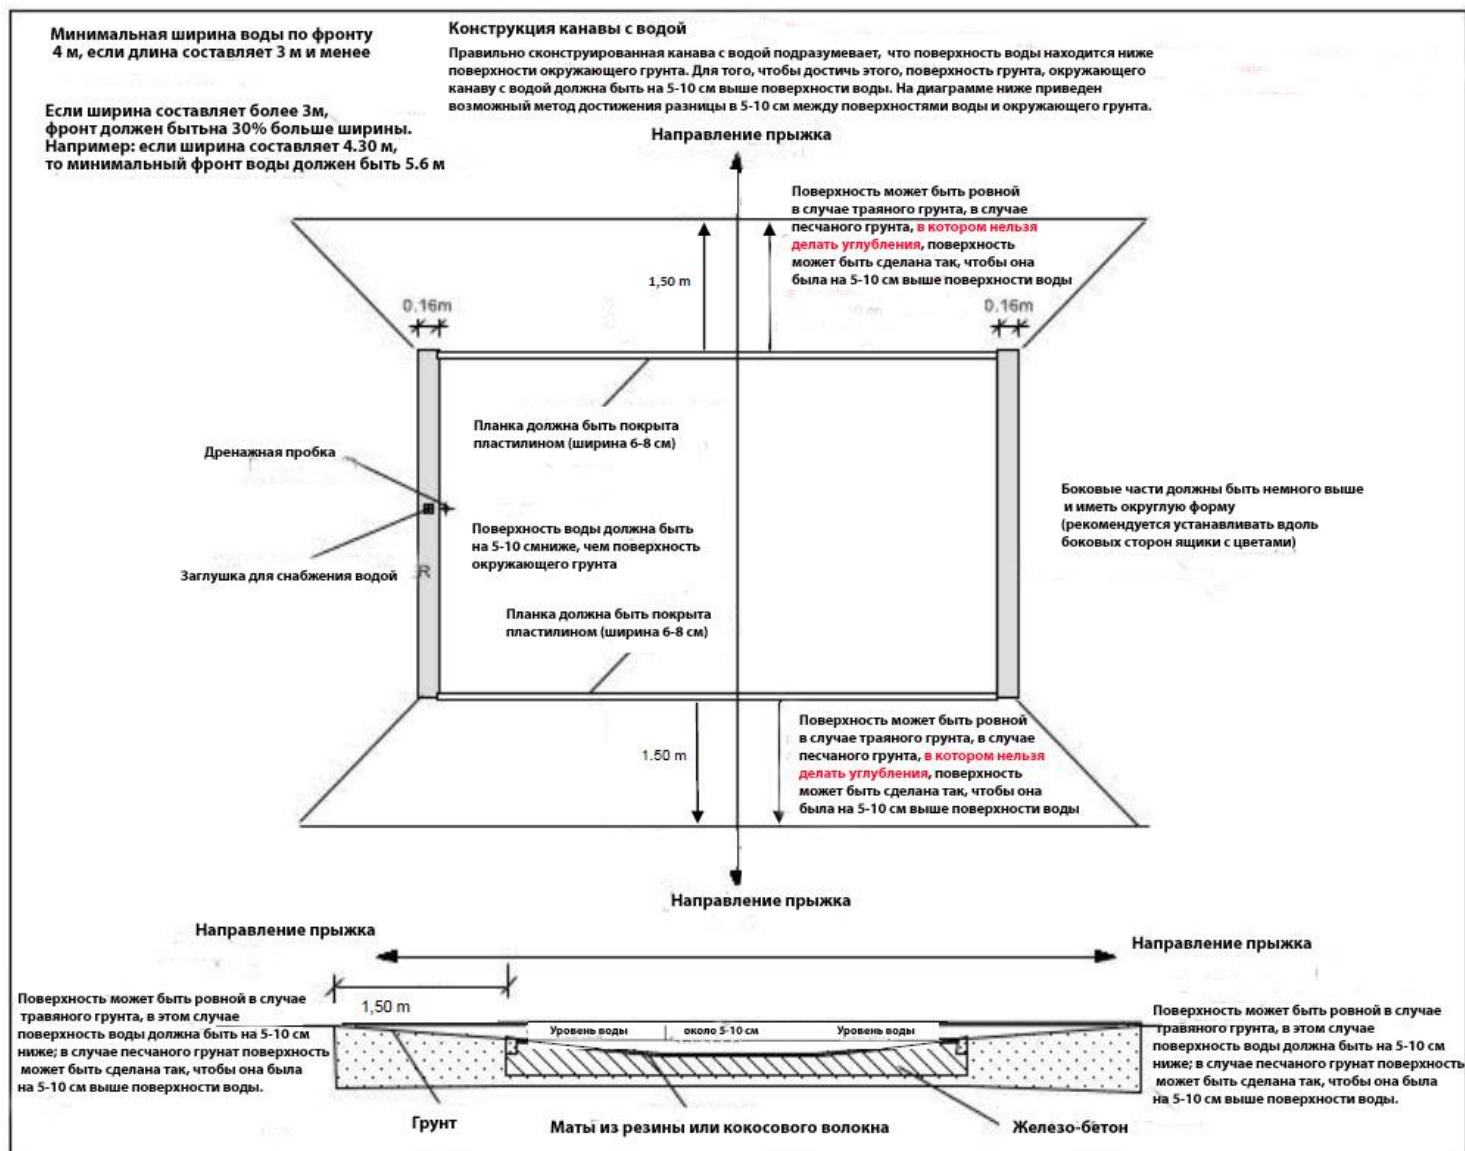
Минимальная ширина воды по фронту 4 м, если длина составляет 3 м и менее

Если ширина составляет более 3м, фронт должен бытьна 30% больше ширины. Например: если ширина составляет 4.30 м, то минимальный фронт воды должен быть 5.6 м

Конструкция канавы с водой

Правильно сконструированная канава с водой подразумевает, что поверхность воды находится ниже поверхности окружающего грунта. Для того, чтобы достичь этого, поверхность грунта, окружающего канаву с водой должна быть на 5-10 см выше поверхности воды. На диаграмме ниже приведен возможный метод достижения разницы в 5-10 см между поверхностями воды и окружающего грунта.

Направление прыжка

Поверхность может быть ровной в случае траяного грунта, в случае песчаного грунта, в котором нельзя делать углубления, поверхность может быть сделана так, чтобы она была на 5-10 см выше поверхности воды

1,50 m

0.16m

0.16m

Планка должна быть покрыта пластилином (ширина 6-8 см)

Дренажная пробка

Поверхность воды должна быть на 5-10 смниже, чем поверхность окружающего грунта

Заглушка для снабжения водой

Боковые части должны быть немного выше и иметь округлую форму (рекомендуется устанавливать вдоль боковых сторон ящики с цветами)

Планка должна быть покрыта пластилином (ширина 6-8 см)

1.50 m

Поверхность может быть ровной в случае траяного грунта, в случае песчаного грунта, в котором нельзя делать углубления, поверхность может быть сделана так, чтобы она была на 5-10 см выше поверхности воды

Направление прыжка

Направление прыжка

Направление прыжка

1,50 m

Поверхность может быть ровной в случае травяного грунта, в этом случае поверхность воды должна быть на 5-10 см ниже; в случае песчаного грунат поверхность может быть сделана так, чтобы она была на 5-10 см выше поверхности воды.

Уровень воды

около 5-10 см

Уровень воды

Поверхность может быть ровной в случае травяного грунта, в этом случае поверхность воды должна быть на 5-10 см ниже; в случае песчаного грунат поверхность может быть сделана так, чтобы она была на 5-10 см выше поверхности воды.

Грунт

Маты из резины или кокосового волокна

Железо-бетон